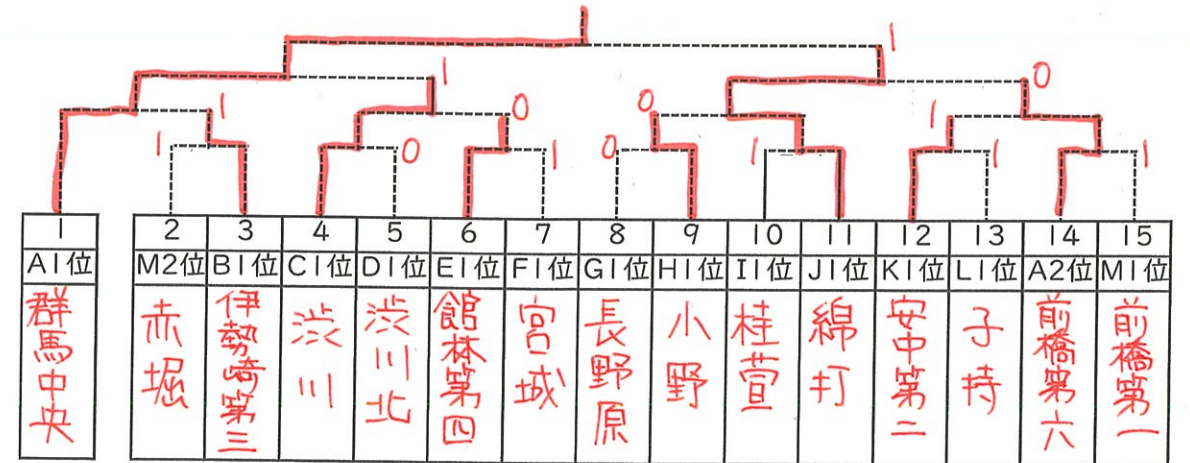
1
1
1
0
1
0
0
1
1
1
0
1
0
1
1
1
1

| 1 | | 2 | 3 | 4 | 5 | 6 | 7 | 8 | 9 | 10 | 11 | 12 | 13 | 14 | 15 |
|---|---|---|---|---|---|---|---|---|---|---|---|---|---|---|---|
| A1位 | | M2位 | B1位 | C1位 | D1位 | E1位 | F1位 | G1位 | H1位 | I1位 | J1位 | K1位 | L1位 | A2位 | M1位 |
| 群馬中央 | | 赤堀 | 伊勢崎第三 | 渋川 | 渋川北 | 館林第四 | 宮城 | 長野原 | 小野 | 桂萱 | 綿打 | 安中第二 | 子持 | 前橋第六 | 前橋第一 |